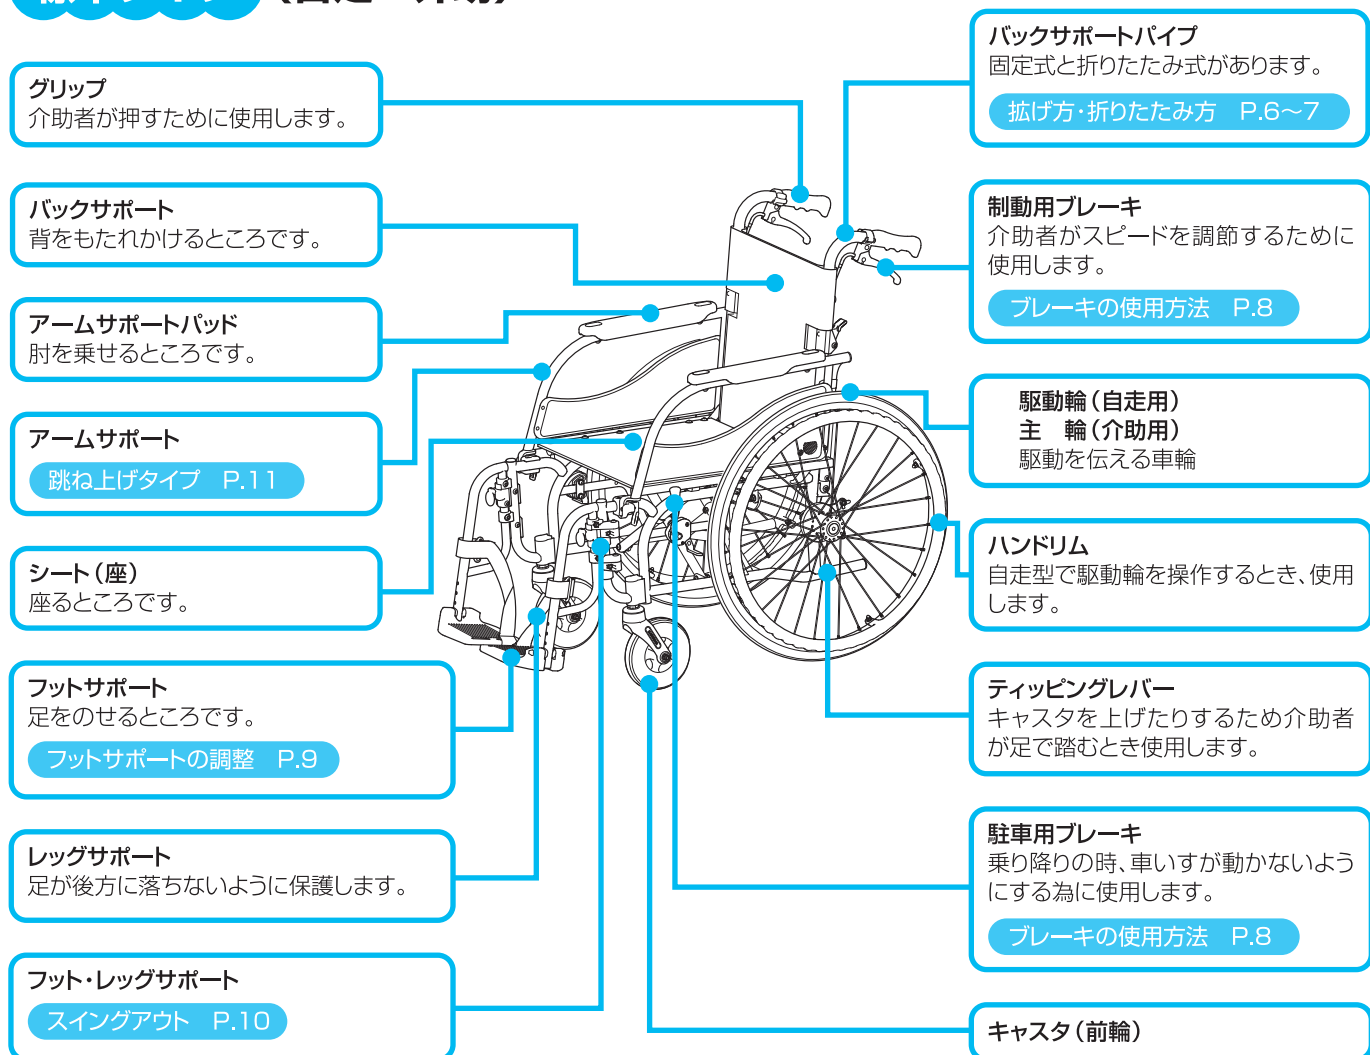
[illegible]

グリップ
介助者が押すために使用します。

バックサポート
背をもたれかけるところです。

アームサポートパッド
肘を乗せるところです。

アームサポート
跳ね上げタイプ　P.11

シート（座）
座るところです。

フットサポート
足をのせるところです。
フットサポートの調整　P.9

レッグサポート
足が後方に落ちないように保護します。

フット・レッグサポート
スイングアウト　P.10

バックサポートパイプ
固定式と折りたたみ式があります。
拡げ方・折りたたみ方　P.6〜7

制動用ブレーキ
介助者がスピードを調節するために使用します。
ブレーキの使用方法　P.8

駆動輪（自走用）
主　輪（介助用）
駆動を伝える車輪

ハンドリム
自走型で駆動輪を操作するとき、使用します。

ティッピングレバー
キャスタを上げたりするため介助者が足で踏むとき使用します。

駐車用ブレーキ
乗り降りの時、車いすが動かないようにする為に使用します。
ブレーキの使用方法　P.8

キャスタ（前輪）